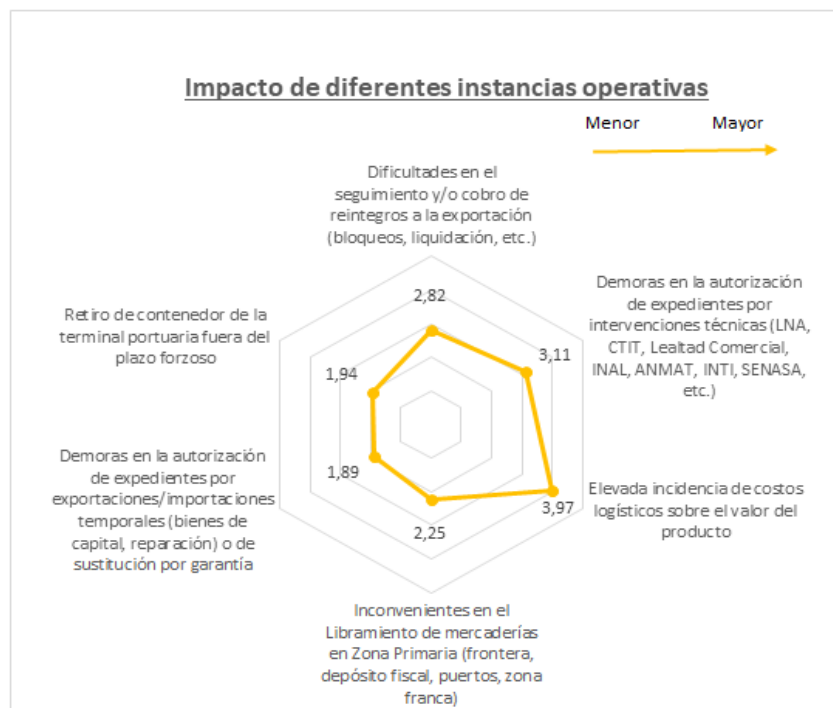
Impacto de diferentes instancias operativas

Menor Mayor

Dificultades en el seguimiento y/o cobro de reintegros a la exportación (bloqueos, liquidación, etc.)

Demoras en la autorización de expedientes por intervenciones técnicas (LNA, CTIT, Lealtad Comercial, INAL, ANMAT, INTI, SENASA, etc.)

Elevada incidencia de costos logísticos sobre el valor del producto

Inconvenientes en el Libramiento de mercaderías en Zona Primaria (frontera, depósito fiscal, puertos, zona franca)

Demoras en la autorización de expedientes por exportaciones/importaciones temporales (bienes de capital, reparación) o de sustitución por garantía

Retiro de contenedor de la terminal portuaria fuera del plazo forzoso

2,82

3,11

3,97

2,25

1,89

1,94